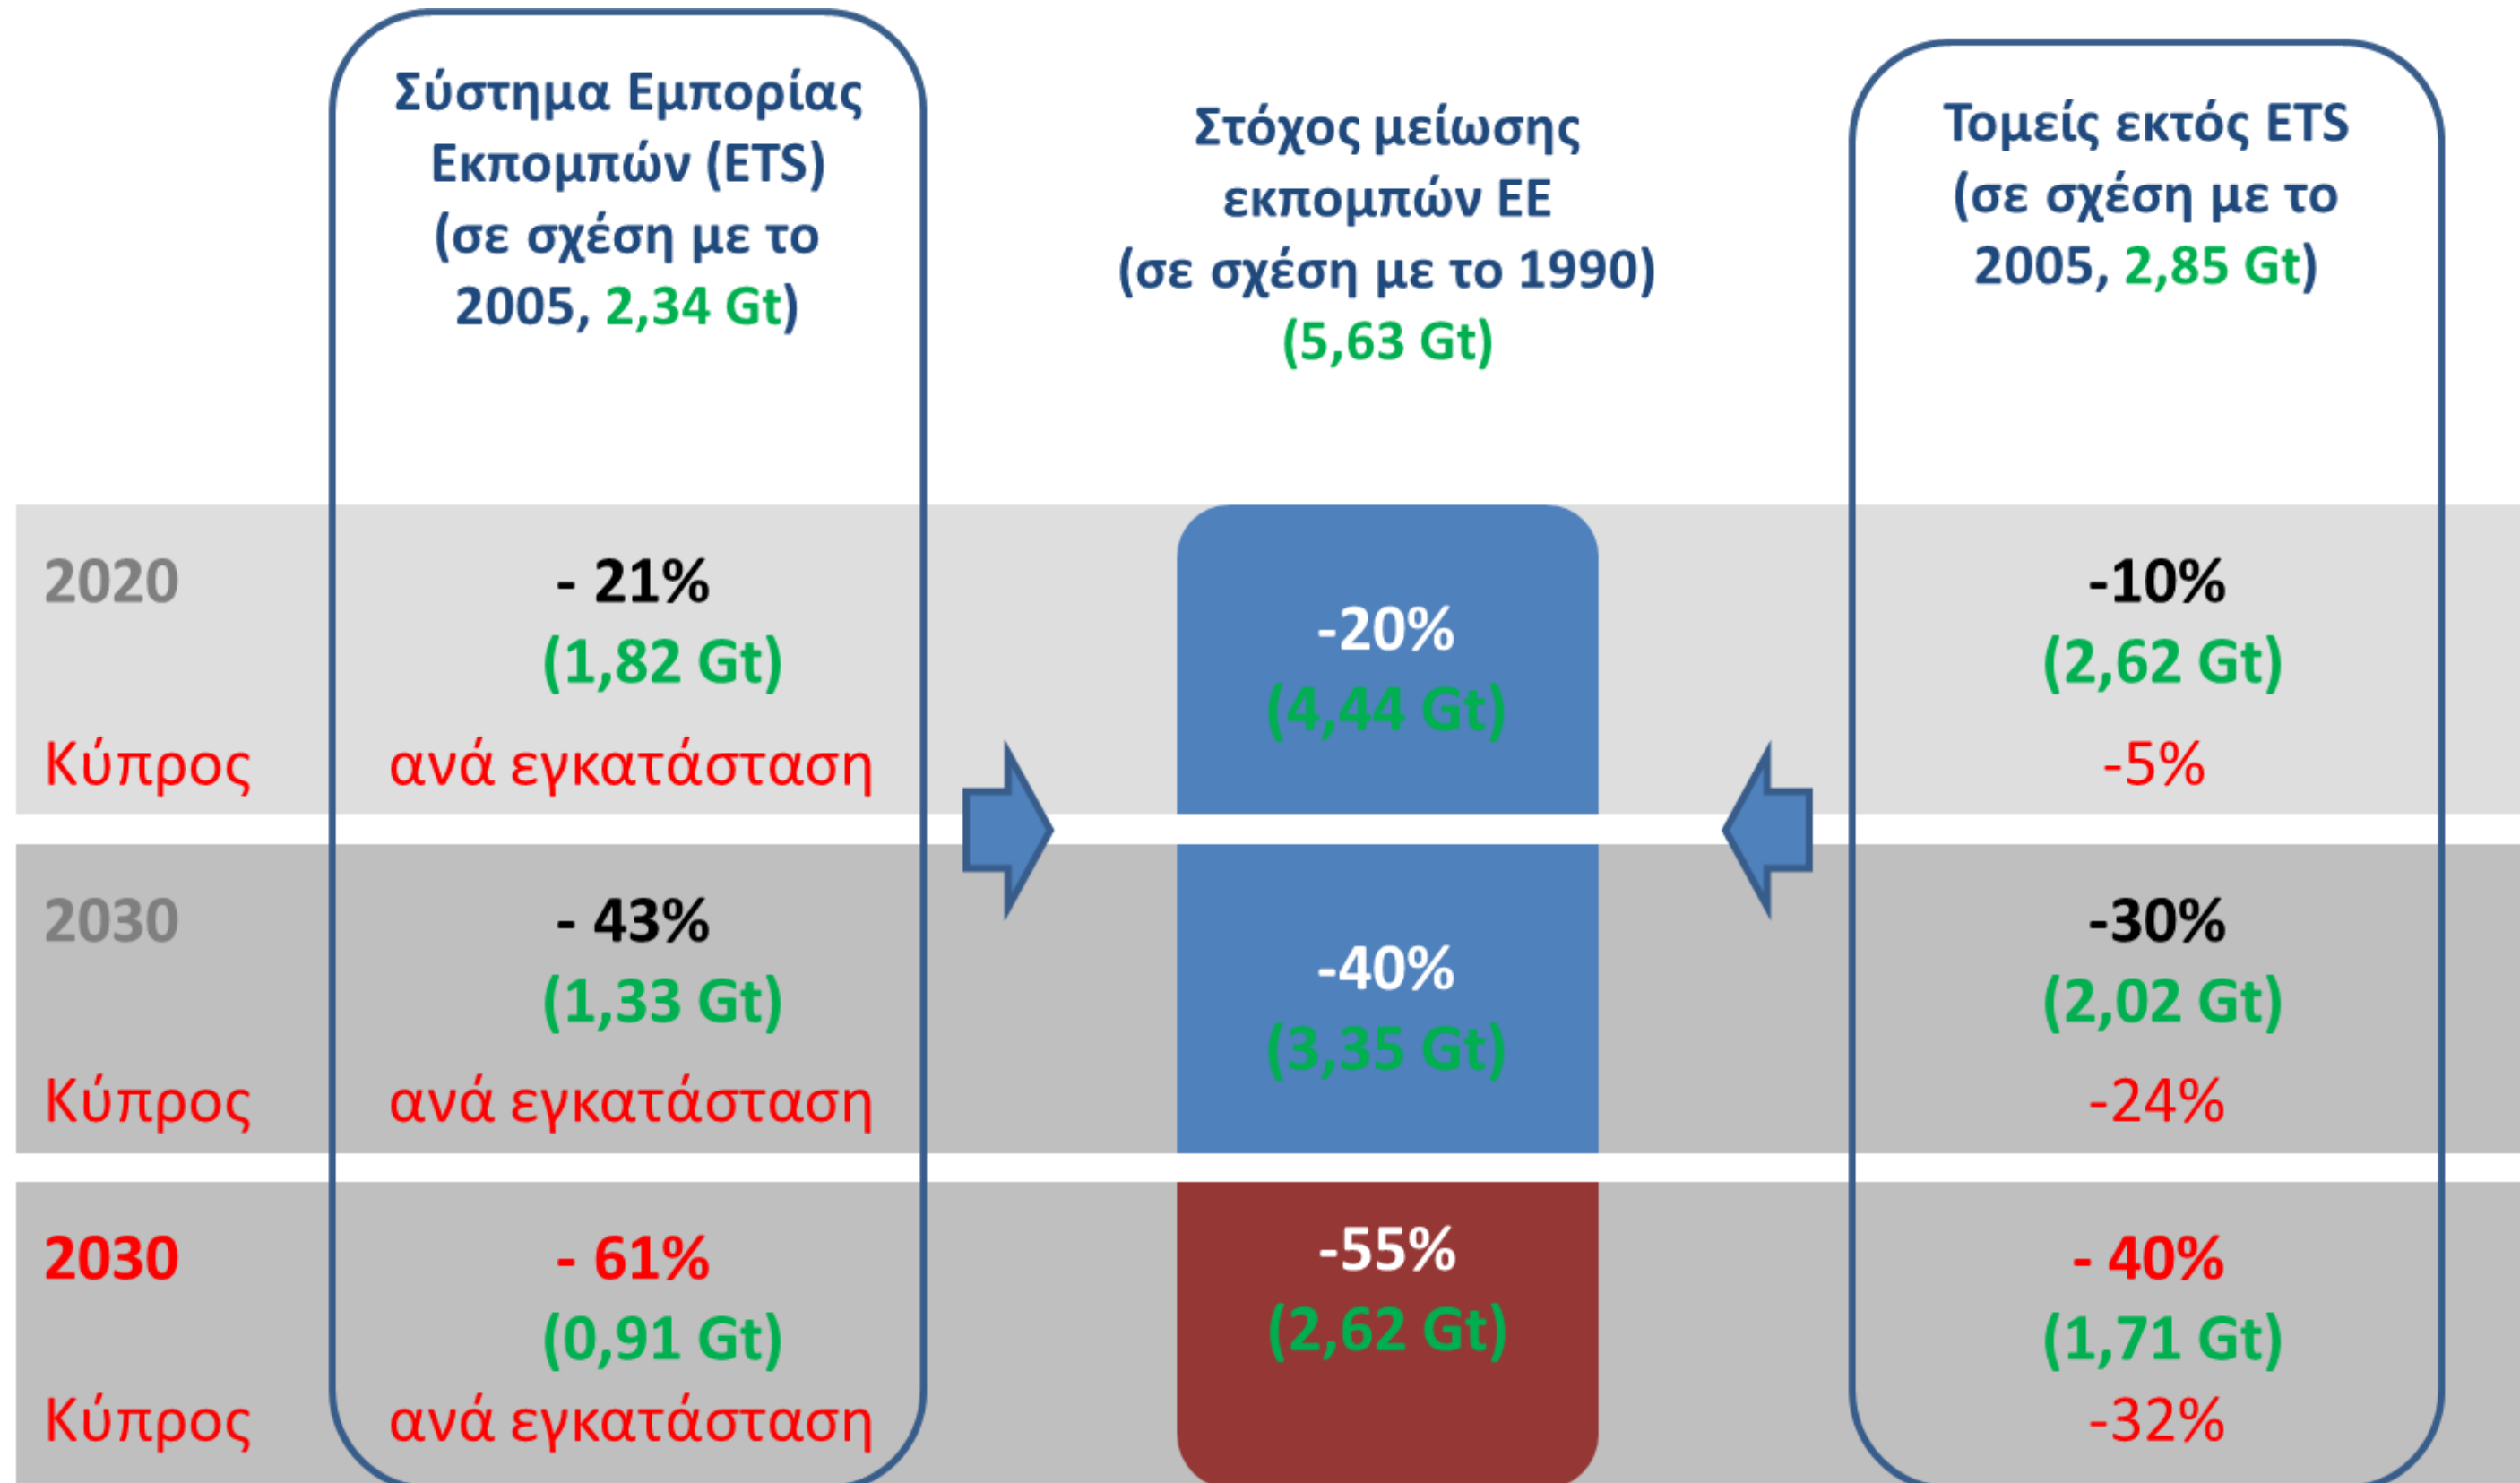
Σύστημα Εμπορίας Εκπομπών (ETS) (σε σχέση με το 2005, 2,34 Gt)

Στόχος μείωσης εκπομπών ΕΕ (σε σχέση με το 1990) (5,63 Gt)

Τομείς εκτός ETS (σε σχέση με το 2005, 2,85 Gt)

| | | | |
|---|---|---|---|
| 2020 | - 21% (1,82 Gt) | -20% (4,44 Gt) | -10% (2,62 Gt) |
| Κύπρος | ανά εγκατάσταση | | -5% |
| 2030 | - 43% (1,33 Gt) | -40% (3,35 Gt) | -30% (2,02 Gt) |
| Κύπρος | ανά εγκατάσταση | | -24% |
| 2030 | - 61% (0,91 Gt) | -55% (2,62 Gt) | - 40% (1,71 Gt) |
| Κύπρος | ανά εγκατάσταση | | -32% |